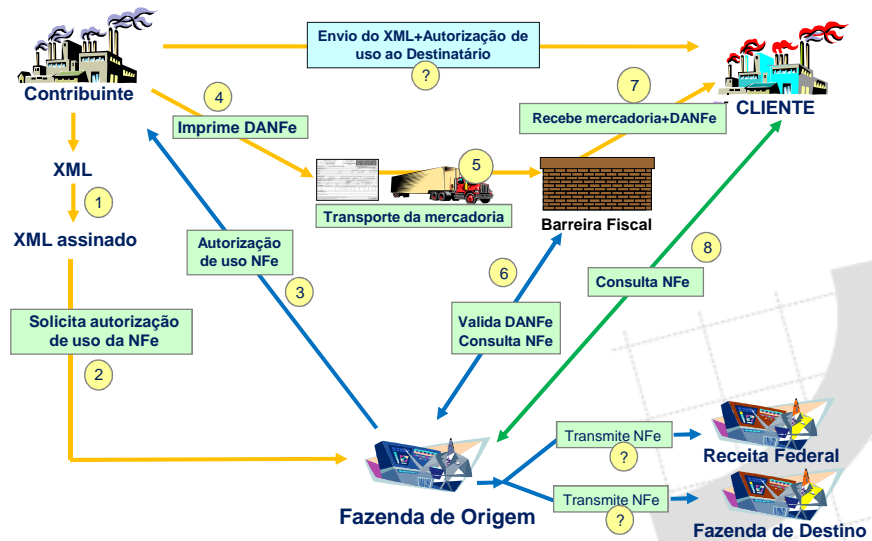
Contribuinte

Envio do XML+Autorização de uso ao Destinatário

?

CLIENTE

7

Recebe mercadoria+DANFe

4

Imprime DANFe

XML

1

XML assinado

5

Transporte da mercadoria

Barreira Fiscal

Autorização de uso NFe

3

6

8

Consulta NFe

Solicita autorização de uso da NFe

2

Valida DANFe
Consulta NFe

Transmite NFe

?

Receita Federal

Transmite NFe

?

Fazenda de Origem

Fazenda de Destino